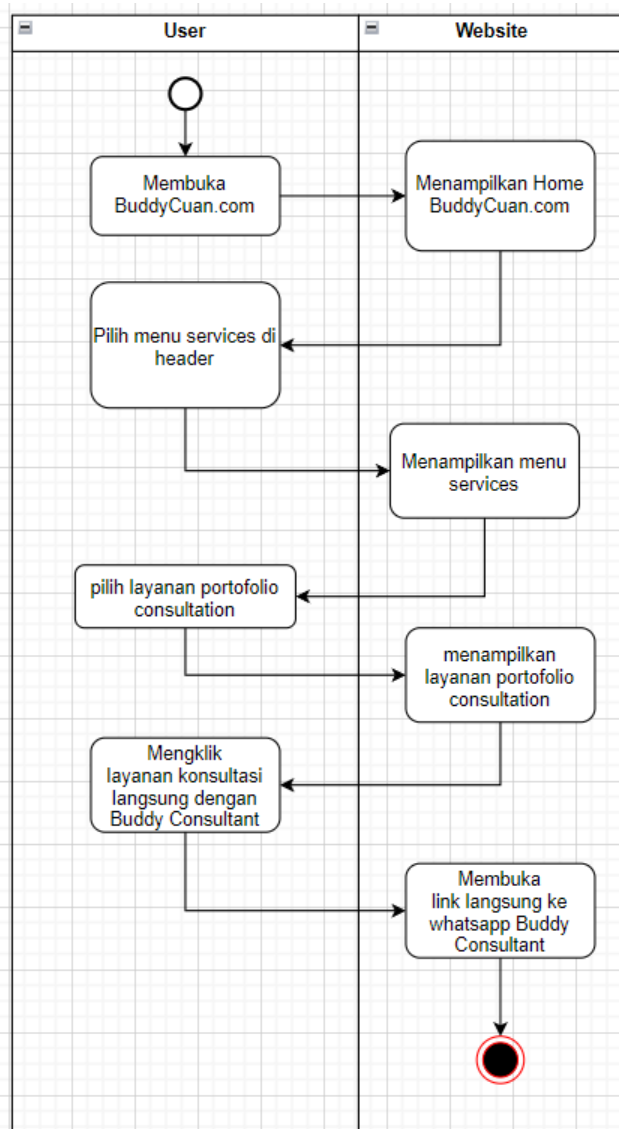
User

Website

Membuka BuddyCuan.com

Menampilkan Home BuddyCuan.com

Pilih menu services di header

Menampilkan menu services

pilih layanan portofolio consultation

menampilkan layanan portofolio consultation

Mengklik layanan konsultasi langsung dengan Buddy Consultant

Membuka link langsung ke whatsapp Buddy Consultant